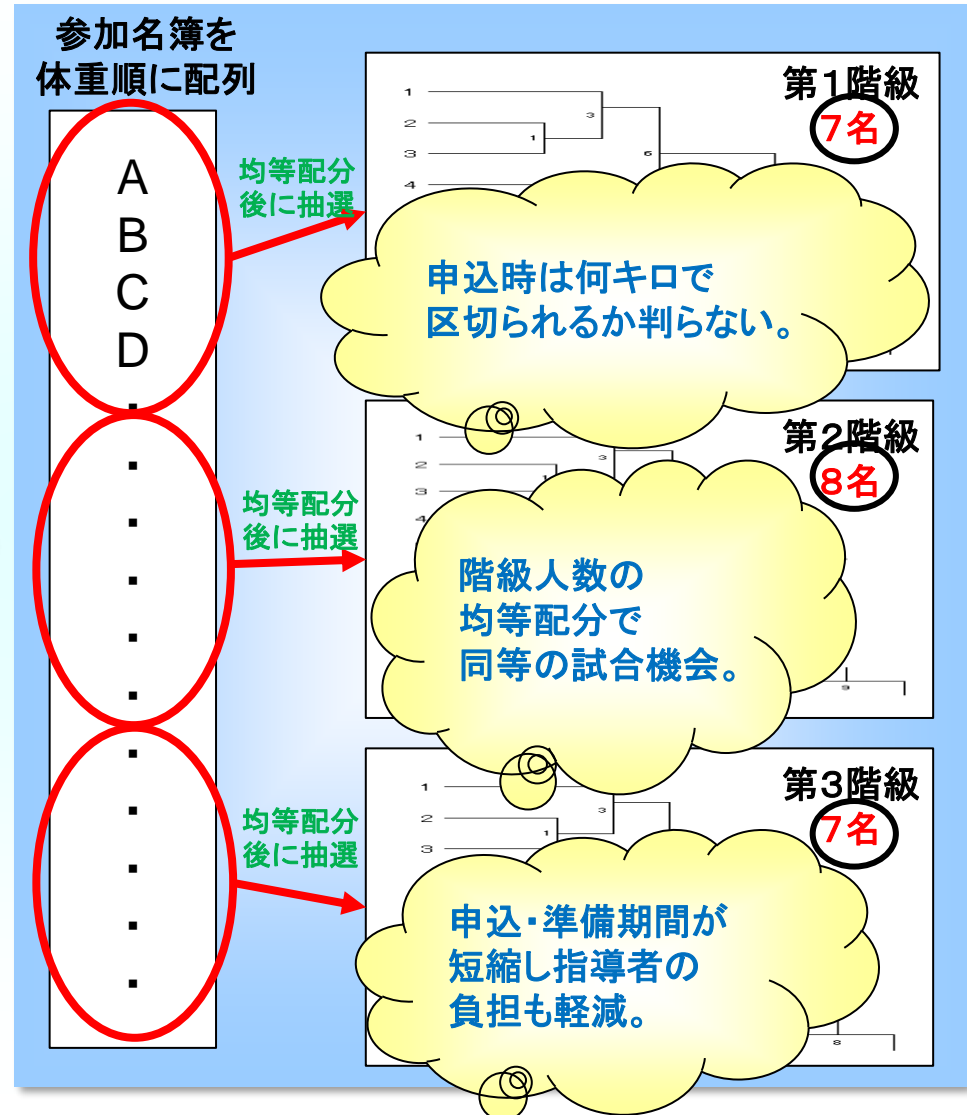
参加名簿を体重順に配列

A
B
C
D
.
.
.
.
.
.
.
.
.
.
.

均等配分後に抽選

第1階級
7名

1
2
3
4
3
1
6

申込時は何キロで区切られるか判らない。

均等配分後に抽選

第2階級
8名

1
2
3
4
3
1
9

階級人数の均等配分で同等の試合機会。

均等配分後に抽選

第3階級
7名

1
2
3
3
1
8

申込・準備期間が短縮し指導者の負担も軽減。